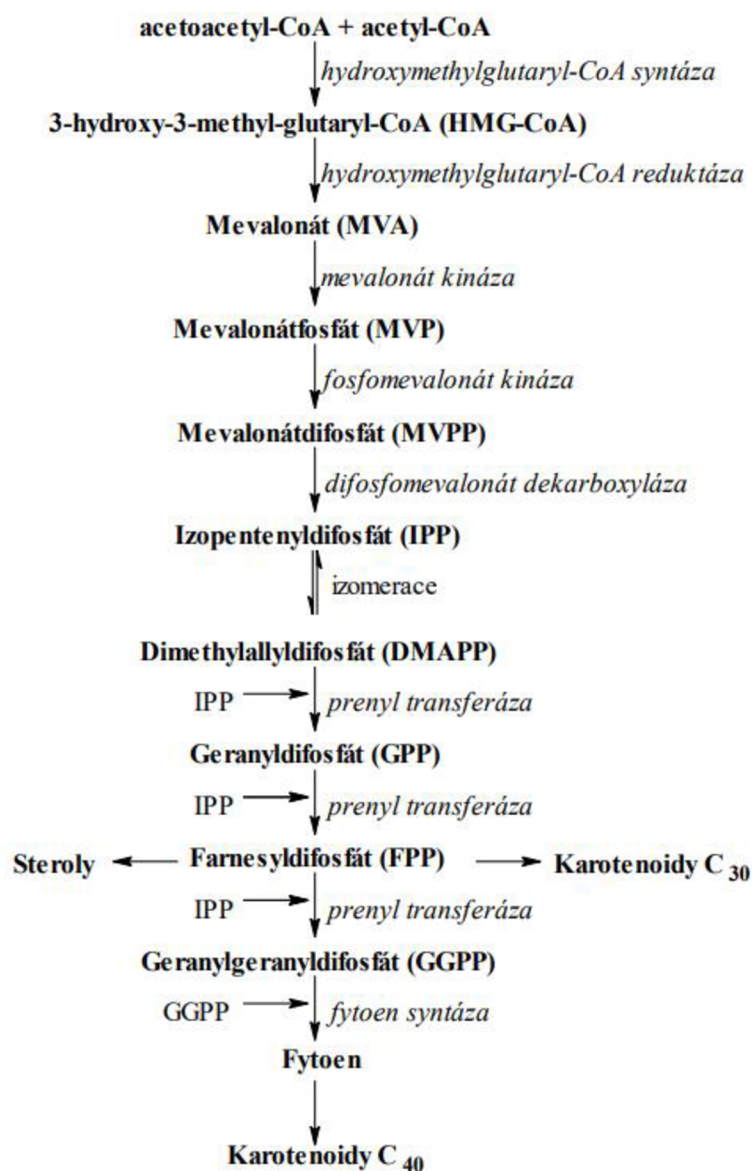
acetoacetyl-CoA + acetyl-CoA

hydroxymethylglutaryl-CoA syntáza

3-hydroxy-3-methyl-glutaryl-CoA (HMG-CoA)

hydroxymethylglutaryl-CoA reduktáza

Mevalonát (MVA)

mevalonát kináza

Mevalonátfosfát (MVP)

fosfomevalonát kináza

Mevalonátdifosfát (MVPP)

difosfomevalonát dekarboxyláza

Izopentenyldifosfát (IPP)

izomerace

Dimethylallyldifosfát (DMAPP)

IPP

prenyl transferáza

Geranyldifosfát (GPP)

IPP

prenyl transferáza

Steroly

Farnesyldifosfát (FPP)

Karotenoidy $C_{30}$

IPP

prenyl transferáza

Geranylgeranyldifosfát (GGPP)

GGPP

fytoen syntáza

Fytoen

Karotenoidy $C_{40}$